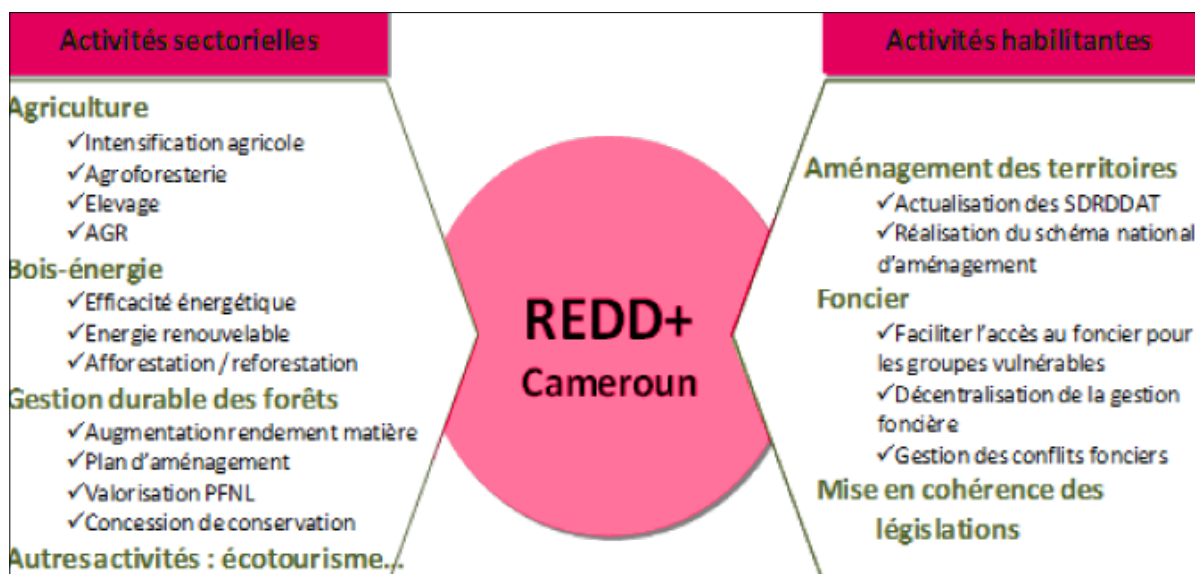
Activités sectorielles

Agriculture
✓Intensification agricole
✓Agroforesterie
✓Elevage
✓AGR

Bois-énergie
✓Efficacité énergétique
✓Energie renouvelable
✓Afforestation / reforestation

Gestion durable des forêts
✓Augmentation rendement matière
✓Plan d'aménagement
✓Valorisation PFNL
✓Concession de conservation

Autres activités : écotourisme…

REDD+
Cameroun

Activités habilitantes

Aménagement des territoires
✓Actualisation des SDRDDAT
✓Réalisation du schéma national d'aménagement

Foncier
✓Faciliter l'accès au foncier pour les groupes vulnérables
✓Décentralisation de la gestion foncière
✓Gestion des conflits fonciers

Mise en cohérence des législations